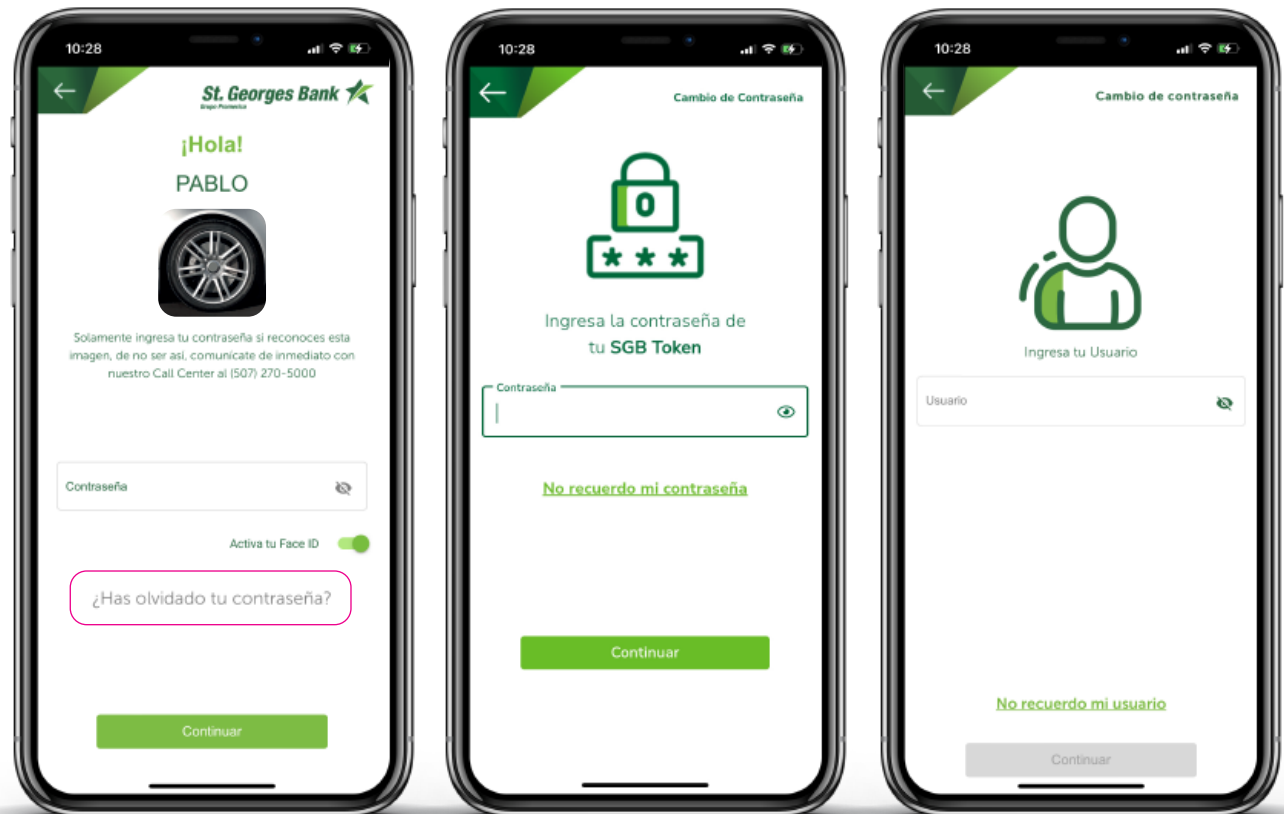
10:28

St. Georges Bank
Grupo Promerica

¡Hola!

PABLO

Solamente ingresa tu contraseña si reconoces esta imagen, de no ser así, comunícate de inmediato con nuestro Call Center al (507) 270-5000

Contraseña

Activa tu Face ID

¿Has olvidado tu contraseña?

Continuar

10:28

Cambio de Contraseña

0
* * *

Ingresa la contraseña de tu SGB Token

Contraseña

No recuerdo mi contraseña

Continuar

10:28

Cambio de contraseña

Ingresa tu Usuario

Usuario

No recuerdo mi usuario

Continuar